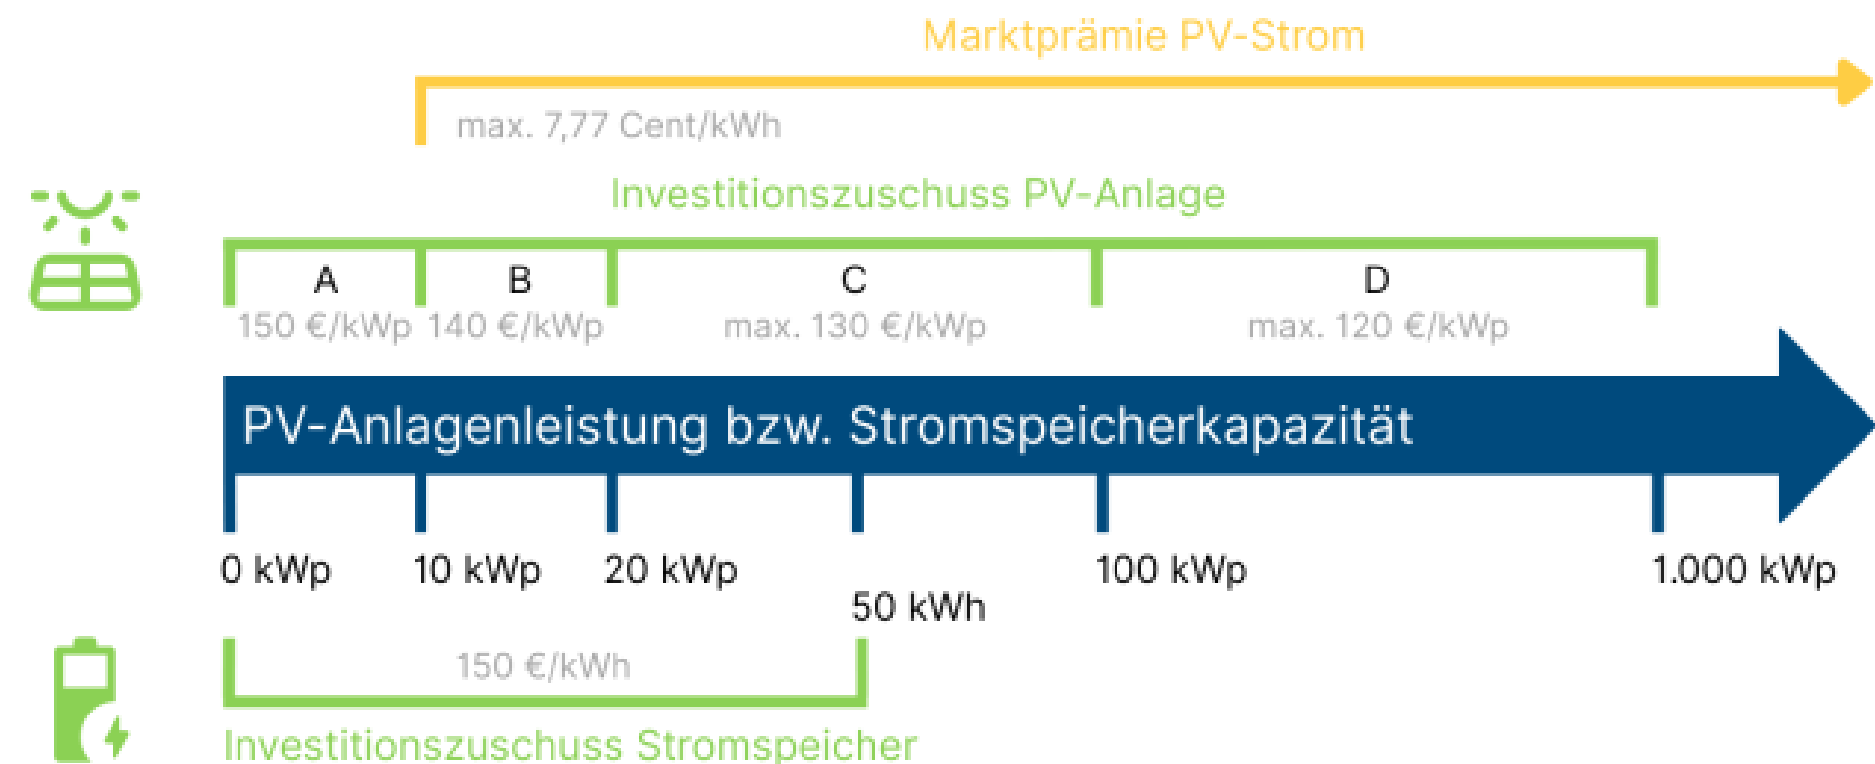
Marktprämie PV-Strom

max. 7,77 Cent/kWh

Investitionszuschuss PV-Anlage

A
150 €/kWp

B
140 €/kWp

C
max. 130 €/kWp

D
max. 120 €/kWp

PV-Anlagenleistung bzw. Stromspeicherkapazität

0 kWp
10 kWp
20 kWp
50 kWh
100 kWp
1.000 kWp

150 €/kWh

Investitionszuschuss Stromspeicher